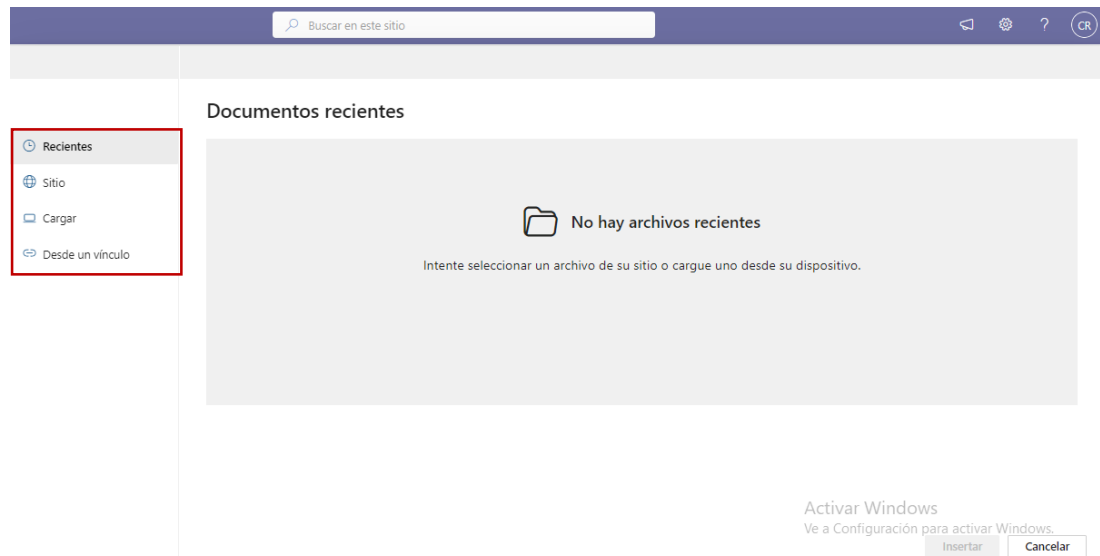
Buscar en este sitio

?

CR

Recientes

Sitio

Cargar

Desde un vínculo

Documentos recientes

No hay archivos recientes

Intente seleccionar un archivo de su sitio o cargue uno desde su dispositivo.

Activar Windows
Ve a Configuración para activar Windows.

Insertar

Cancelar